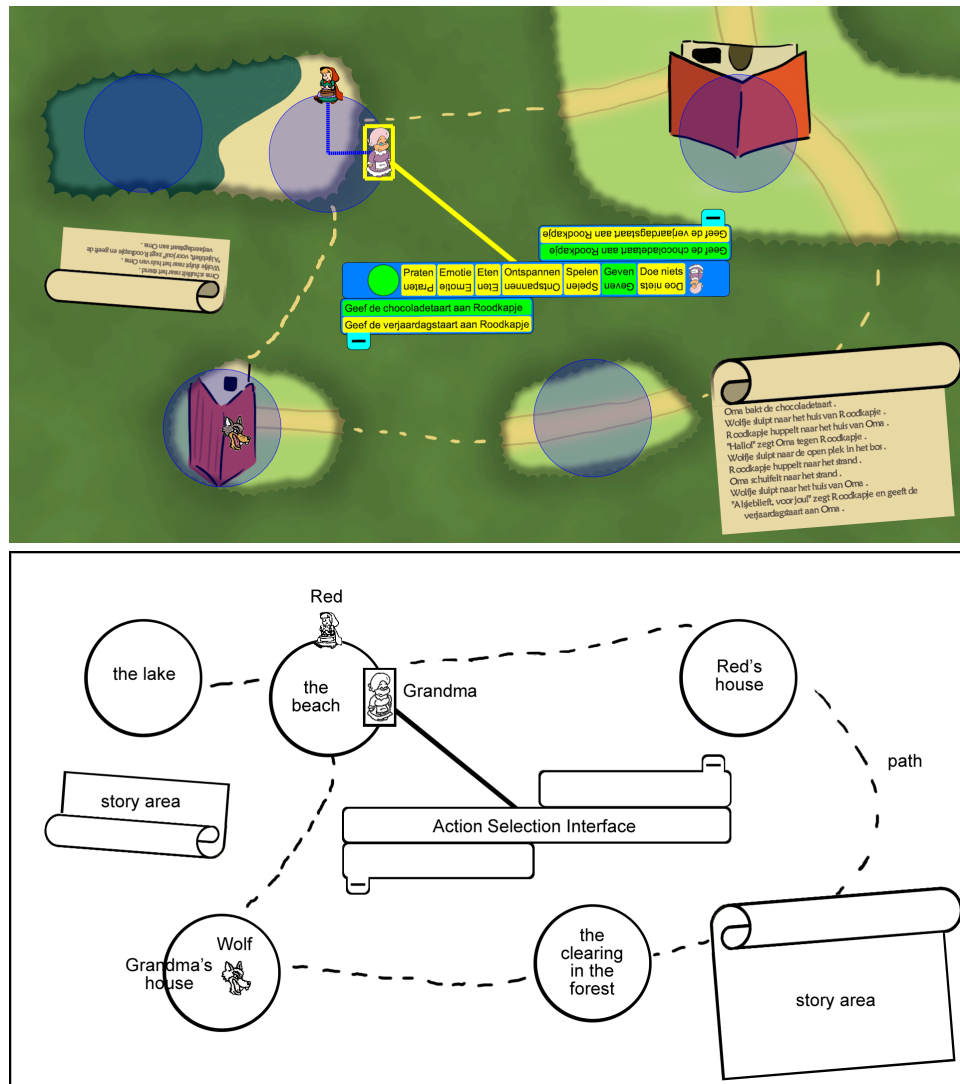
Oma schuifelt naar het strand .
Wolfje sluipt naar het huis van Oma .
"Alsjeblieft, voor jou!" zegt Roodkapje en geeft de verjaardagstaart aan Oma .

Geef de verjaardagstaart aan Roodkapje
Geef de chocoladetaart aan Roodkapje

| | Praten | Emotie | Eten | Ontspannen | Spelen | Geven | Doe niets |
|---|---|---|---|---|---|---|---|
| | Praten | Emotie | Eten | Ontspannen | Spelen | Geven | Doe niets |

Geef de chocoladetaart aan Roodkapje
Geef de verjaardagstaart aan Roodkapje

Oma bakt de chocoladetaart .
Wolfje sluipt naar het huis van Roodkapje .
Roodkapje huppelt naar het huis van Oma .
"Hallo!" zegt Oma tegen Roodkapje .
Wolfje sluipt naar de open plek in het bos .
Roodkapje huppelt naar het strand .
Oma schuifelt naar het strand .
Wolfje sluipt naar het huis van Oma .
"Alsjeblieft, voor jou!" zegt Roodkapje en geeft de verjaardagstaart aan Oma .

Red
the lake
the beach
Grandma
Red's house
path
story area
Action Selection Interface
Wolf
Grandma's house
the clearing in the forest
story area